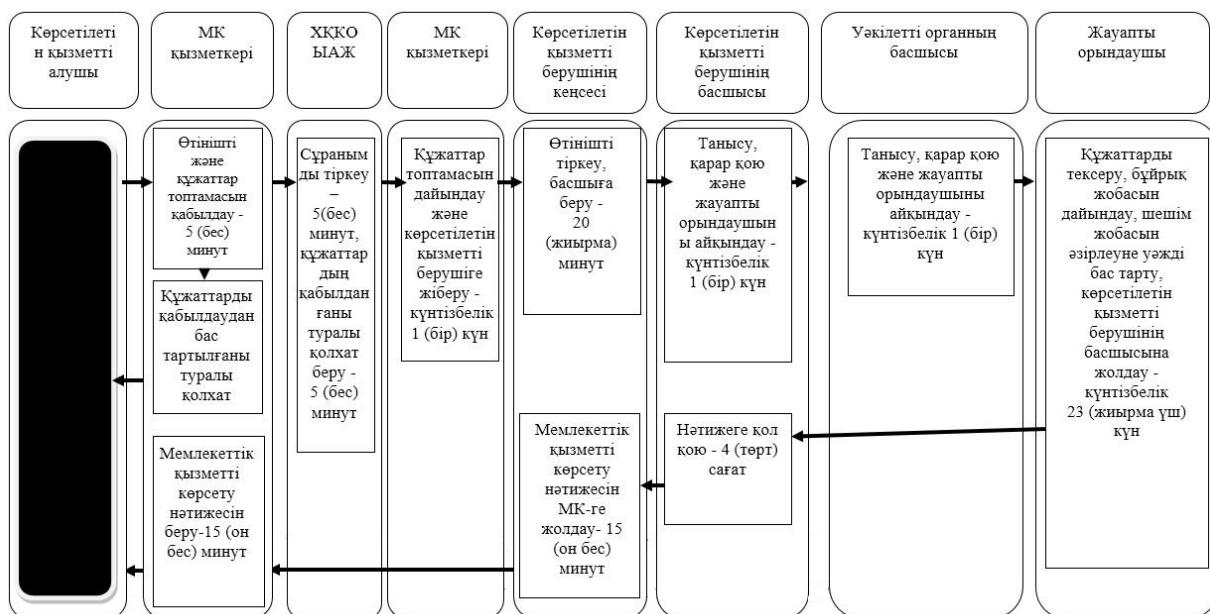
Көрсетілетін қызметті алушы

МК қызметкері

ХҚКО ЫАЖ

МК қызметкері

Көрсетілетін қызметті берушінің кеңсесі

Көрсетілетін қызметті берушінің басшысы

Уәкілетті органның басшысы

Жауапты орындаушы

Өтінішті және құжаттар топтамасын қабылдау - 5 (бес) минут

Құжаттарды қабылдаудан бас тартылғаны туралы қолхат

Мемлекеттік қызметті көрсету нәтижесін беру-15 (он бес) минут

Сұранымды тіркеу – 5(бес) минут, құжаттардың қабылданғаны туралы қолхат беру - 5 (бес) минут

Құжаттар топтамасын дайындау және көрсетілетін қызметті берушіге жіберу - күнтізбелік 1 (бір) күн

Өтінішті тіркеу, басшыға беру - 20 (жиырма) минут

Мемлекеттік қызметті көрсету нәтижесін МК-ге жолдау- 15 (он бес) минут

Танысу, қарар қою және жауапты орындаушыны айқындау - күнтізбелік 1 (бір) күн

Нәтижеге қол қою - 4 (төрт) сағат

Танысу, қарар қою және жауапты орындаушыны айқындау - күнтізбелік 1 (бір) күн

Құжаттарды тексеру, бұйрық жобасын дайындау, шешім жобасын әзірлеуне уәжді бас тарту, көрсетілетін қызметті берушінің басшысына жолдау - күнтізбелік 23 (жиырма үш) күн